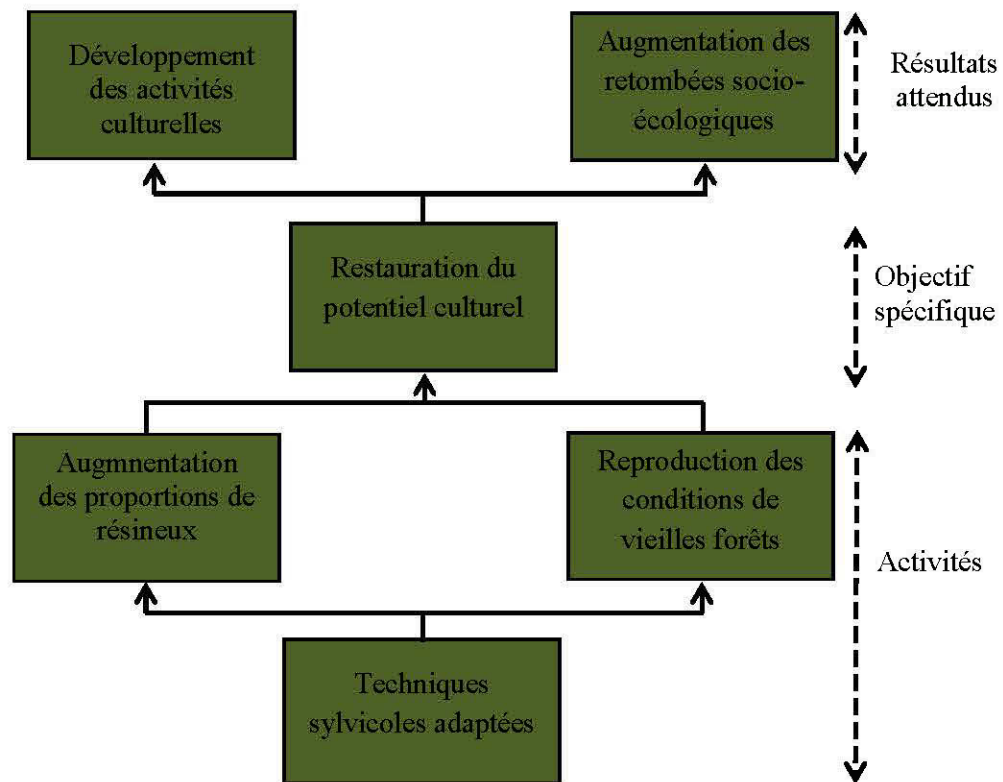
Développement des activités culturelles

Augmentation des retombées socio-écologiques

Résultats attendus

Restauration du potentiel culturel

Objectif spécifique

Augmnentation des proportions de résineux

Reproduction des conditions de vieilles forêts

Activités

Techniques sylvicoles adaptées